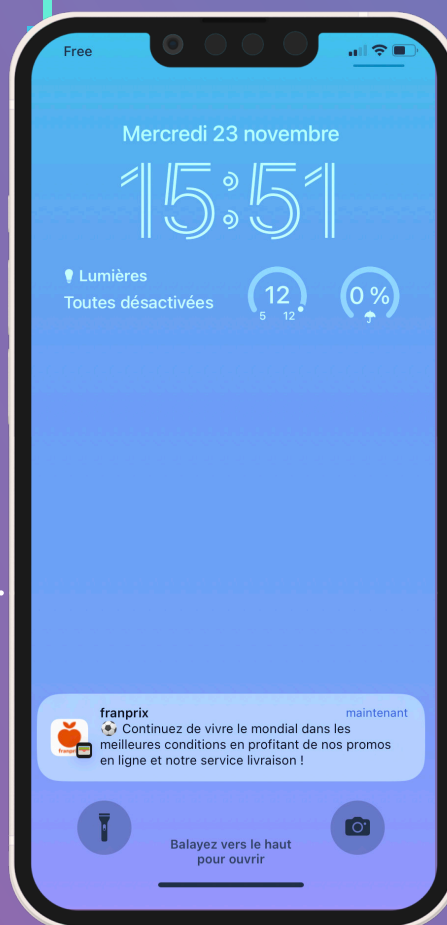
Free

Mercredi 23 novembre

15:51

Lumières
Toutes désactivées

12
5 12

0 %

franprix
maintenant
⚽ Continuez de vivre le mondial dans les meilleures conditions en profitant de nos promos en ligne et notre service livraison !

Balayez vers le haut pour ouvrir